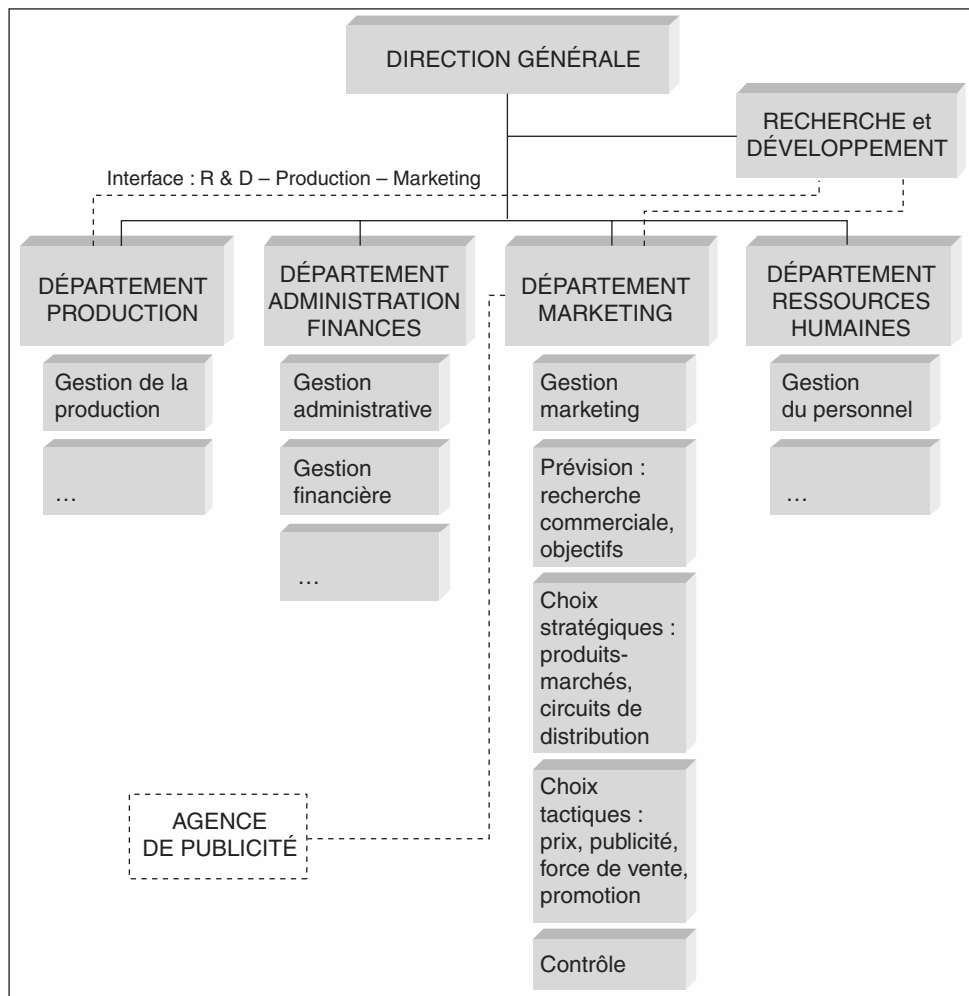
DIRECTION GÉNÉRALE

RECHERCHE et DÉVELOPPEMENT

Interface : R & D – Production – Marketing

DÉPARTEMENT PRODUCTION

Gestion de la production

…

DÉPARTEMENT ADMINISTRATION FINANCES

Gestion administrative

Gestion financière

…

DÉPARTEMENT MARKETING

Gestion marketing

Prévision : recherche commerciale, objectifs

Choix stratégiques : produits-marchés, circuits de distribution

Choix tactiques : prix, publicité, force de vente, promotion

Contrôle

DÉPARTEMENT RESSOURCES HUMAINES

Gestion du personnel

…

AGENCE DE PUBLICITÉ